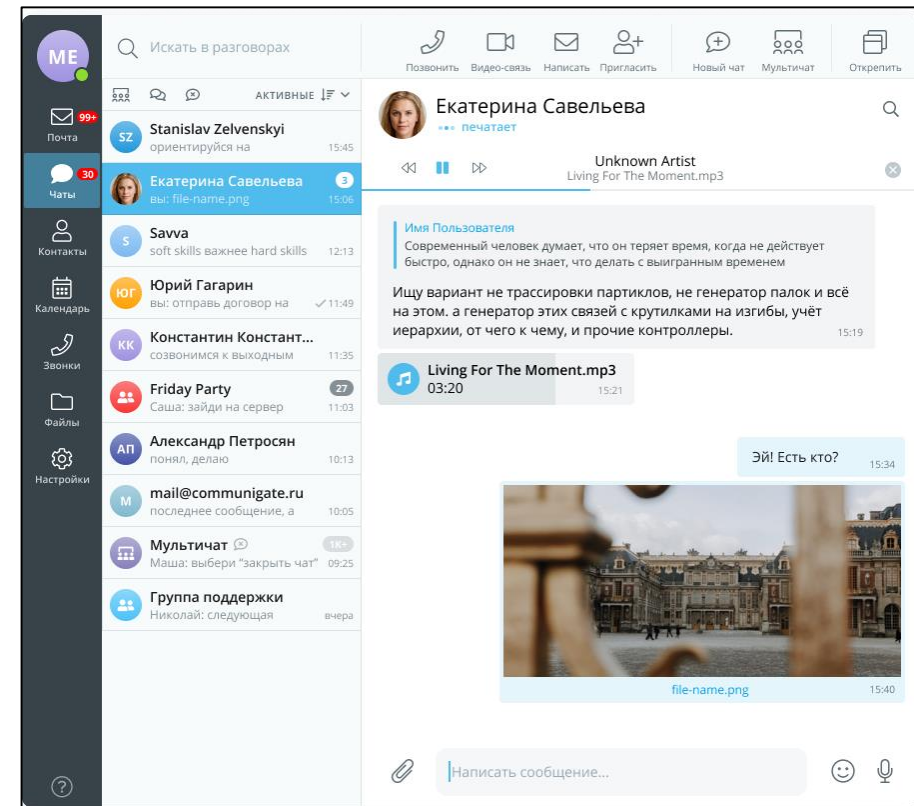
ME

Искать в разговорах

Позвонить Видео-связь Написать Пригласить Новый чат Мультичат Открепить

99+ Почта

30 Чаты

Контакты

Календарь

Звонки

Файлы

Настройки

?

АКТИВНЫЕ

SZ Stanislav Zelvenskyi
ориентируйся на 15:45

Екатерина Савельева 3
вы: file-name.png 15:06

S Savva
soft skills важнее hard skills 12:13

ЮГ Юрий Гагарин
вы: отправь договор на 11:49

КК Константин Констант...
созвонимся к выходным 11:35

Friday Party 27
Саша: зайди на сервер 11:03

АП Александр Петросян
понял, делаю 10:13

M mail@communigate.ru
последнее сообщение, а 10:05

Мультичат 1K+
Маша: выбери "закрыть чат" 09:25

Группа поддержки
Николай: следующая вчера

Екатерина Савельева
печатает

Unknown Artist
Living For The Moment.mp3

Имя Пользователя
Современный человек думает, что он теряет время, когда не действует быстро, однако он не знает, что делать с выигранным временем

Ищу вариант не трассировки партиклов, не генератор палок и всё на этом. а генератор этих связей с крутилками на изгибы, учёт иерархии, от чего к чему, и прочие контроллеры. 15:19

Living For The Moment.mp3
03:20 15:21

Эй! Есть кто? 15:34

file-name.png 15:40

Написать сообщение...